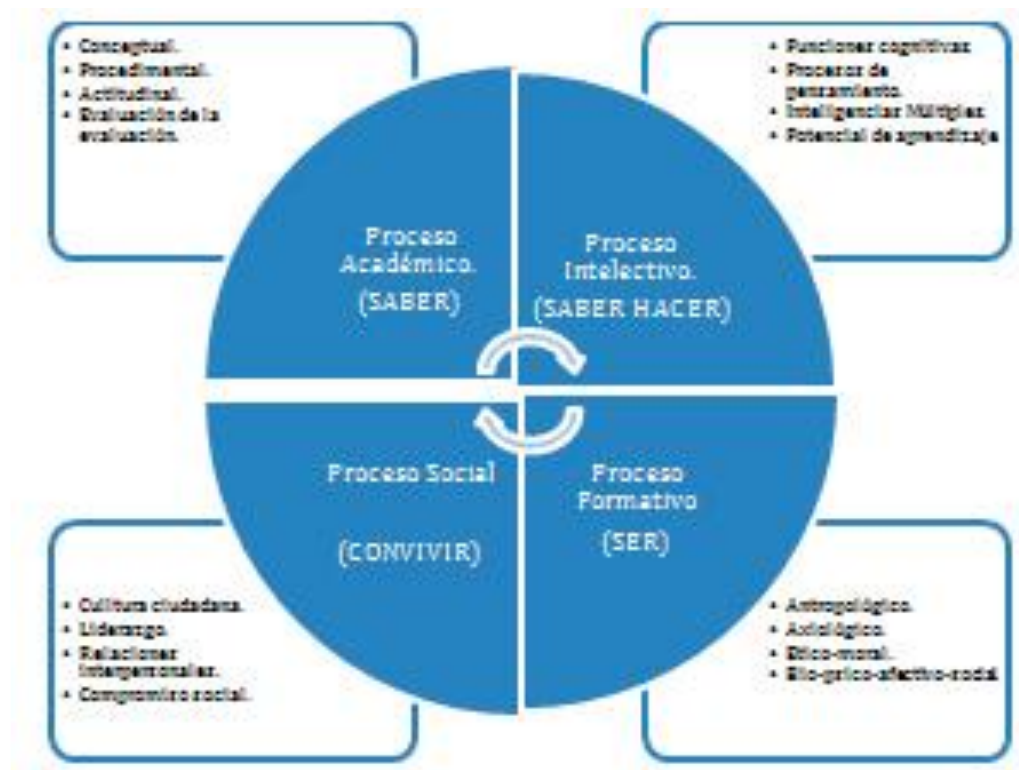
- Conceptual.
- Procedimental.
- Actitudinal.
- Evaluación de la evaluación.

- Funciones cognitivas
- Procesos de pensamiento.
- Inteligencias Múltiples
- Potencial de aprendizaje

Proceso Académico. (SABER)

Proceso Intelectivo. (SABER HACER)

Proceso Social (CONVIVIR)

Proceso Formativo (SER)

- Cultura ciudadana.
- Liderazgo.
- Relaciones interpersonales.
- Compromiso social.

- Antropológico.
- Axiológico.
- Ético-moral.
- Bio-psico-afectivo-social